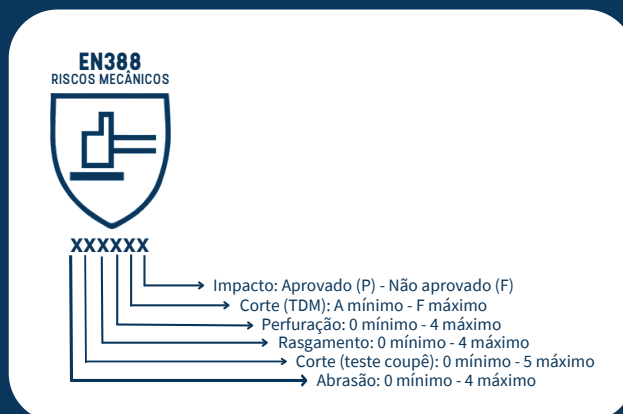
EN388
RISCOS MECÂNICOS

XXXXXX

Impacto: Aprovado (P) - Não aprovado (F)
Corte (TDM): A mínimo - F máximo
Perfuração: 0 mínimo - 4 máximo
Rasgamento: 0 mínimo - 4 máximo
Corte (teste coupê): 0 mínimo - 5 máximo
Abrasão: 0 mínimo - 4 máximo